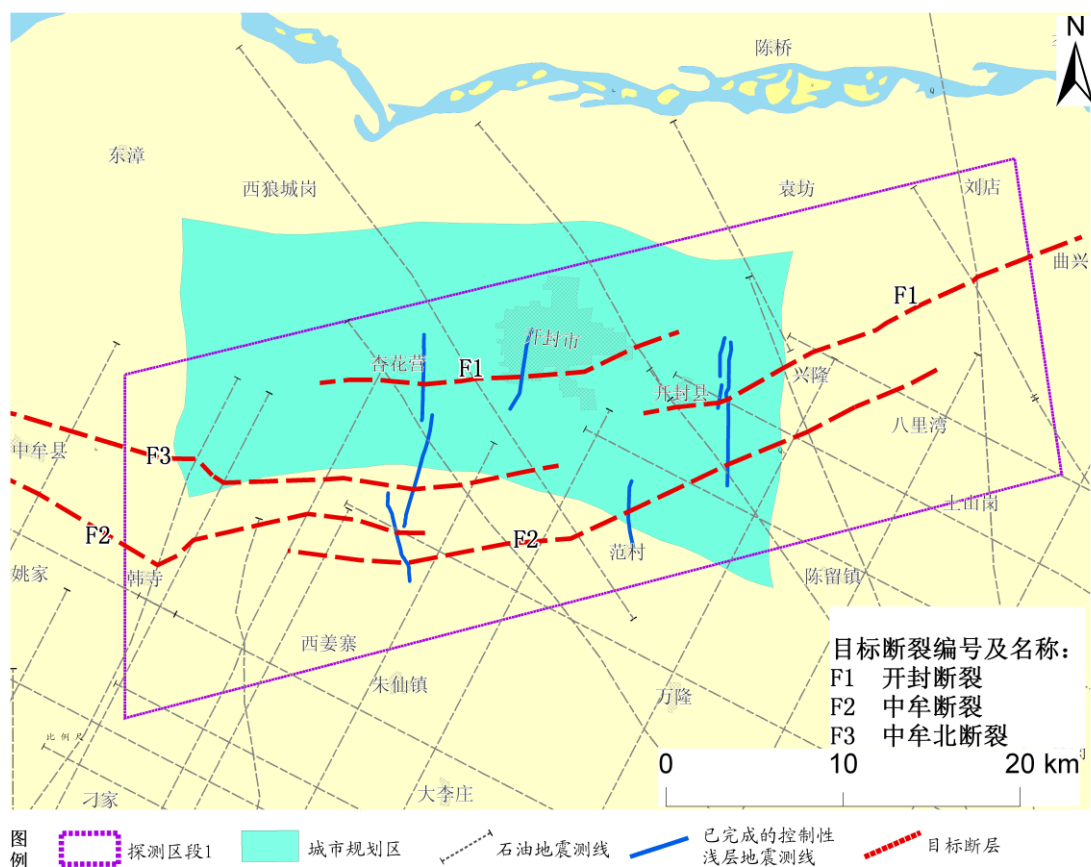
N

陈桥

东漳

西狼城岗

袁坊

刘店

曲兴

F1

开封市

杏花营

F1

开封县

兴隆

八里湾

中牟县

F3

上山岗

F2

F2

范村

姚家

韩寺

陈留镇

西姜寨

朱仙镇

万隆

刁家

大李庄

比例尺

目标断裂编号及名称：
F1 开封断裂
F2 中牟断裂
F3 中牟北断裂

0 10 20 km

图例 探测区段1 城市规划区 石油地震测线 已完成的控制性浅层地震测线 目标断层